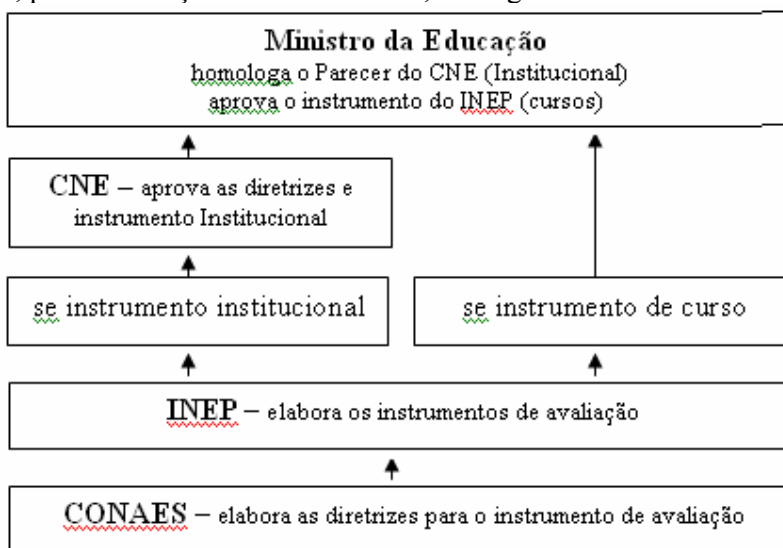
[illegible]

Ministro da Educação
homologa o Parecer do CNE (Institucional)
aprova o instrumento do INEP (cursos)

CNE – aprova as diretrizes e instrumento Institucional

se instrumento institucional

se instrumento de curso

INEP – elabora os instrumentos de avaliação

CONAES – elabora as diretrizes para o instrumento de avaliação